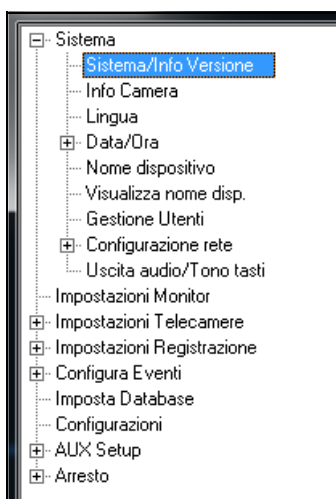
Sistema
Sistema/Info Versione
Info Camera
Lingua
Data/Ora
Nome dispositivo
Visualizza nome disp.
Gestione Utenti
Configurazione rete
Uscita audio/Tono tasti
Impostazioni Monitor
Impostazioni Telecamere
Impostazioni Registrazione
Configura Eventi
Imposta Database
Configurazioni
AUX Setup
Arresto